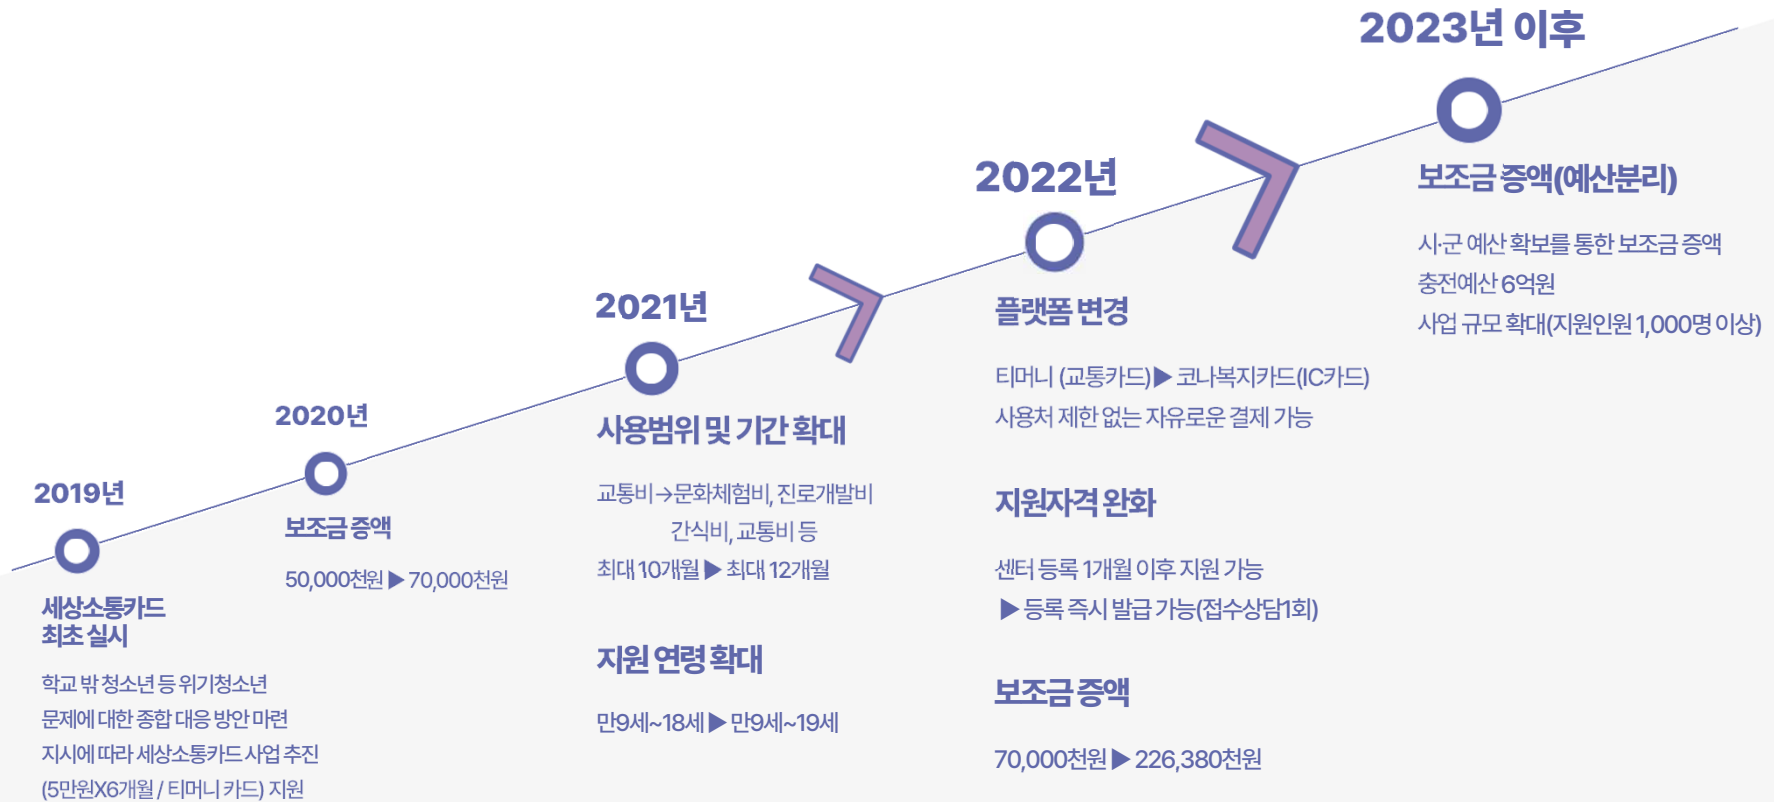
2023년 이후

보조금 증액(예산분리)

시·군 예산 확보를 통한 보조금 증액
충전예산 6억원
사업 규모 확대(지원인원 1,000명 이상)

2022년

플랫폼 변경

티머니 (교통카드) ▶ 코나복지카드(IC카드)
사용처 제한 없는 자유로운 결제 가능

지원자격 완화

센터 등록 1개월 이후 지원 가능
▶ 등록 즉시 발급 가능(접수상담1회)

보조금 증액

70,000천원 ▶ 226,380천원

2021년

사용범위 및 기간 확대

교통비→문화체험비, 진로개발비
간식비, 교통비 등
최대 10개월 ▶ 최대 12개월

지원 연령 확대

만9세~18세 ▶ 만9세~19세

2020년

보조금 증액

50,000천원 ▶ 70,000천원

2019년

세상소통카드
최초 실시

학교 밖 청소년 등 위기청소년
문제에 대한 종합 대응 방안 마련
지시에 따라 세상소통카드 사업 추진
(5만원X6개월 / 티머니 카드) 지원